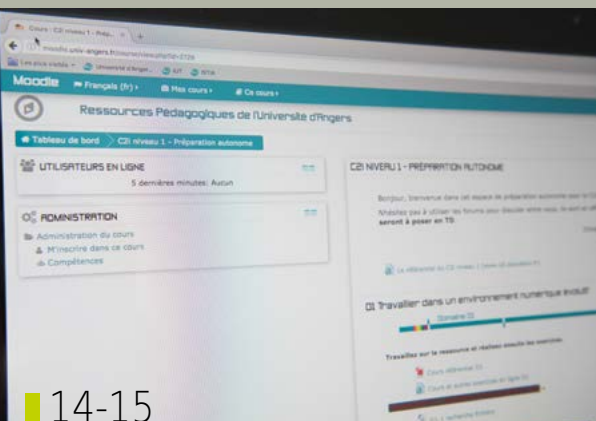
Cours : C2i niveau 1 - Prép...

moodle.univ-angers.fr/course/view.php?id=2729

Les plus visités Université d'Anger... ENT ENTA

Moodle Français (fr) Mes cours Ce cours

Ressources Pédagogiques de l'Université d'Angers

Tableau de bord C2i niveau 1 - Préparation autonome

UTILISATEURS EN LIGNE

5 dernières minutes: Aucun

ADMINISTRATION

Administration du cours

M'inscrire dans ce cours

Compétences

C2I NIVEAU 1 - PRÉPARATION AUTONOME

Bonjour, bienvenue dans cet espace de préparation autonome pour le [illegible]

N'hésitez pas à utiliser les forums pour discuter entre vous, le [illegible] seront à poser en TD

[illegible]

D1 Travailler dans un environnement numérique évolutif

Domaine D1

Travaillez sur la ressource et réalisez ensuite les exercices.

Cours référentiel D1

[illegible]

14-15